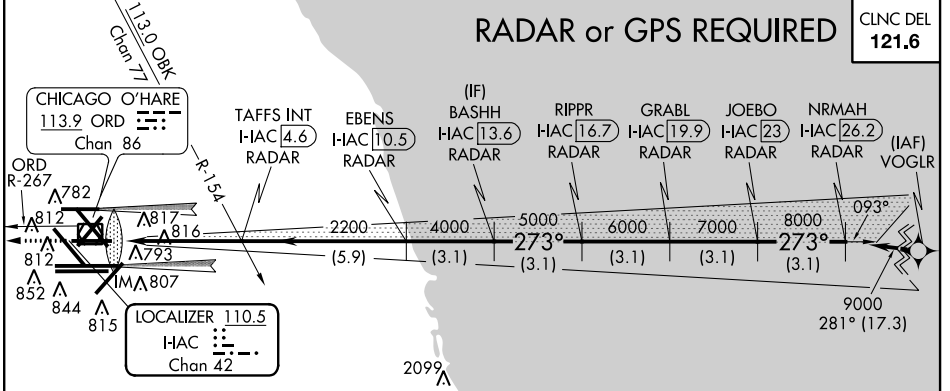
113.0 OBK
Chan 77

RADAR or GPS REQUIRED

CLNC DEL
121.6

CHICAGO O'HARE
113.9 ORD
Chan 86

ORD
R-267

R-154

TAFFS INT
I-IAC 4.6
RADAR

EBENS
I-IAC 10.5
RADAR

(IF)
BASHH
I-IAC 13.6
RADAR

RIPPR
I-IAC 16.7
RADAR

GRABL
I-IAC 19.9
RADAR

JOEBO
I-IAC 23
RADAR

NRMAH
I-IAC 26.2
RADAR

(IAF)
VOGLR

782
812
817
816
793
812
807
852
844
815
IM

2200
4000
5000
6000
7000
8000
093°
273°
273°
(5.9)
(3.1)
(3.1)
(3.1)
(3.1)
(3.1)

9000
281° (17.3)

LOCALIZER 110.5
I-IAC
Chan 42

2099